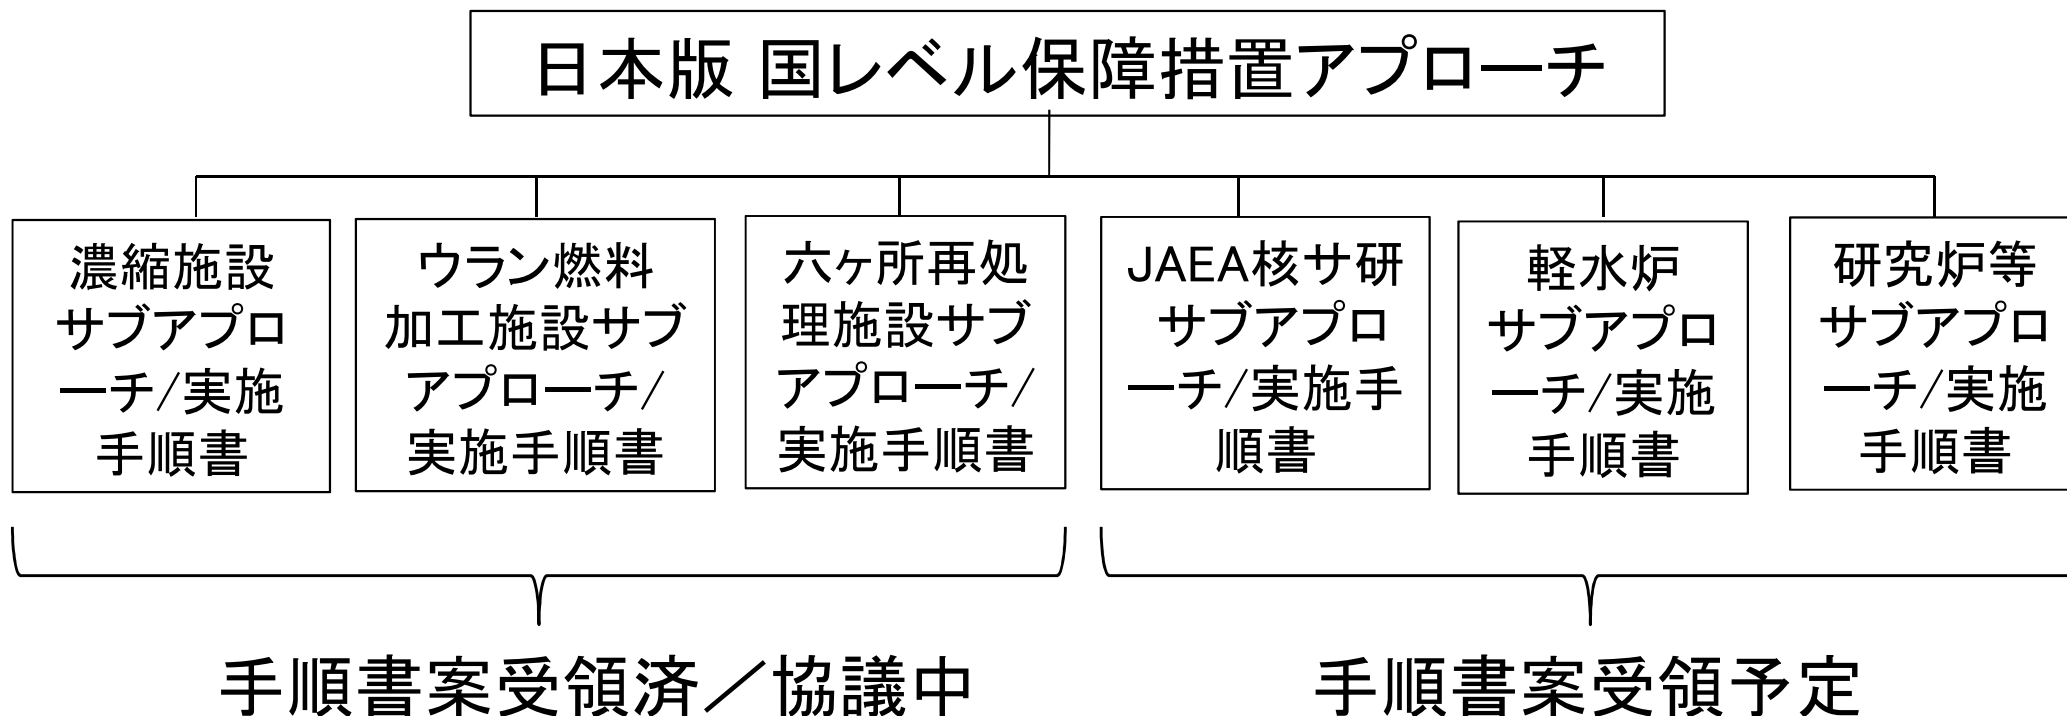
日本版 国レベル保障措置アプローチ

濃縮施設サブアプローチ/実施手順書

ウラン燃料加工施設サブアプローチ/実施手順書

六ヶ所再処理施設サブアプローチ/実施手順書

JAEA核サ研サブアプローチ/実施手順書

軽水炉サブアプローチ/実施手順書

研究炉等サブアプローチ/実施手順書

手順書案受領済／協議中

手順書案受領予定